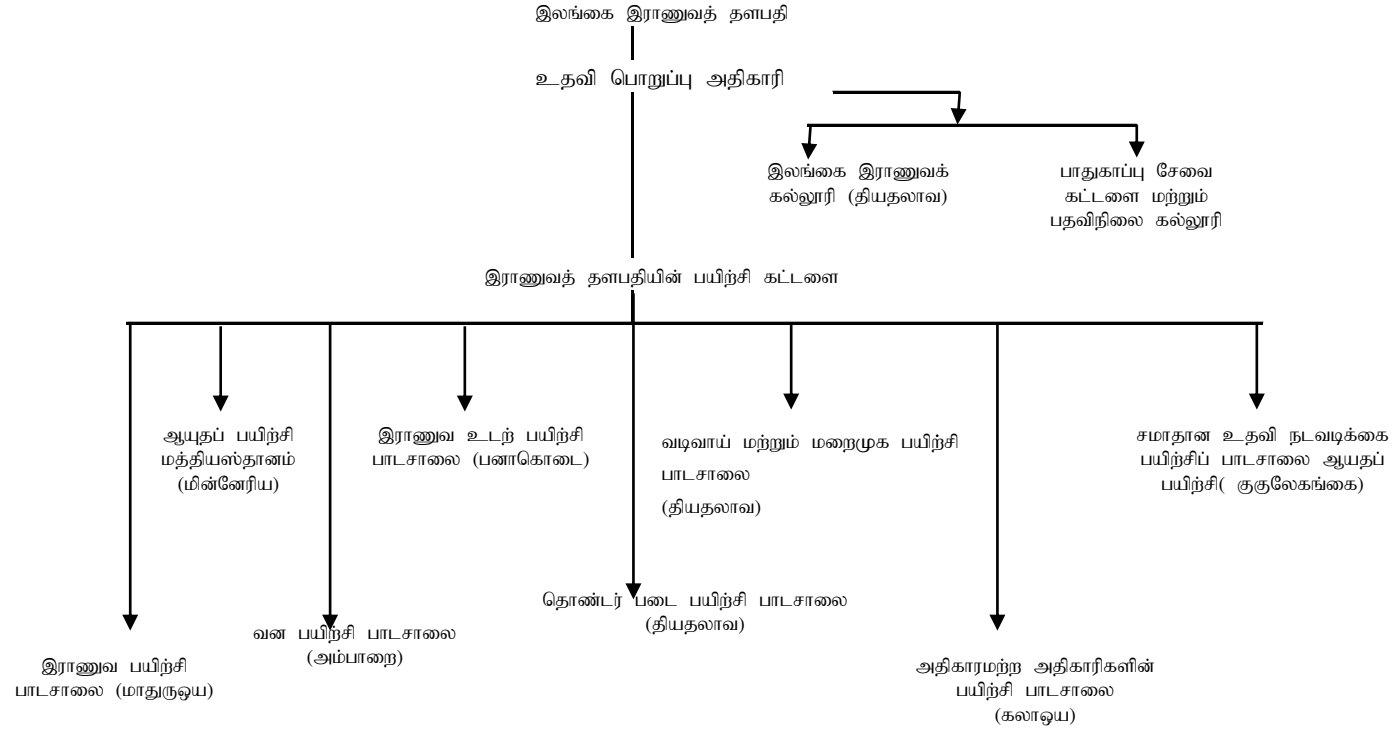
இலங்கை இராணுவத் தளபதி

உதவி பொறுப்பு அதிகாரி

இலங்கை இராணுவக் கல்லூரி (தியதலாவ)

பாதுகாப்பு சேவை கட்டளை மற்றும் பதவிநிலை கல்லூரி

இராணுவத் தளபதியின் பயிற்சி கட்டளை

ஆயுதப் பயிற்சி மத்தியஸ்தானம் (மின்னேரிய)

இராணுவ உடற் பயிற்சி பாடசாலை (பனாகொடை)

வடிவாய் மற்றும் மறைமுக பயிற்சி பாடசாலை (தியதலாவ)

சமாதான உதவி நடவடிக்கை பயிற்சிப் பாடசாலை ஆயுதப் பயிற்சி( குகுலேகங்கை)

தொண்டர் படை பயிற்சி பாடசாலை (தியதலாவ)

வன பயிற்சி பாடசாலை (அம்பாறை)

இராணுவ பயிற்சி பாடசாலை (மாதுருஓய)

அதிகாரமற்ற அதிகாரிகளின் பயிற்சி பாடசாலை (கலாஓய)